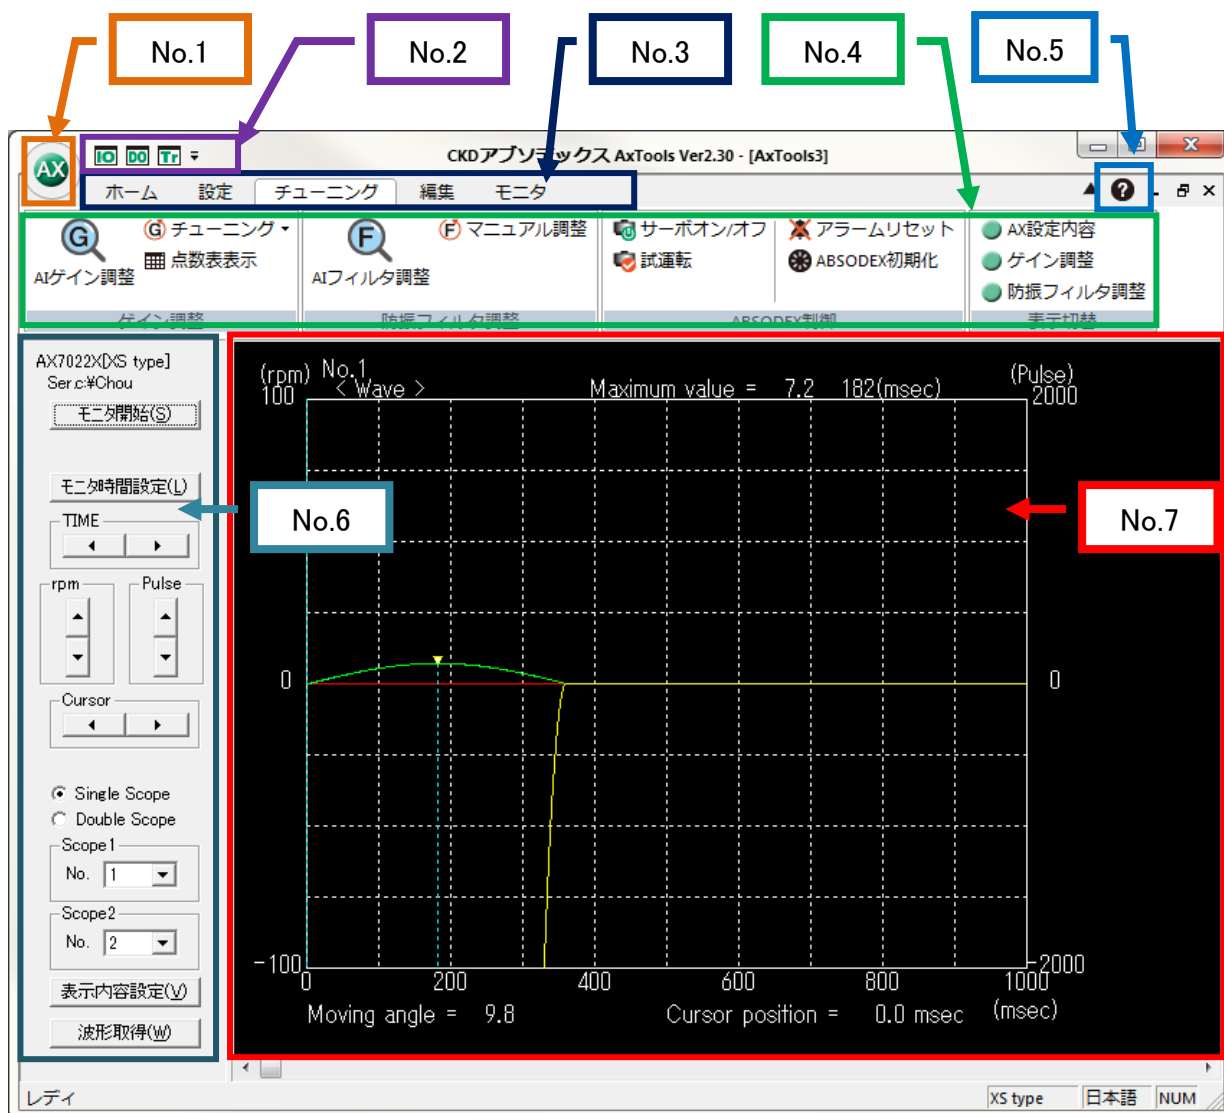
No.1 No.2 No.3 No.4 No.5

AX IO DO Tr

CKDアブソリュックス AxTools Ver2.30 - [AxTools3]

ホーム 設定 チューニング 編集 モニタ

AIゲイン調整 チューニング 点数表表示 AIフィルタ調整 マニュアル調整 サーボオン/オフ 試運転 アラームリセット ABSODEX初期化 AX設定内容 ゲイン調整 防振フィルタ調整

ゲイン調整 防振フィルタ調整 ABSODEX制御 表示切替

AX7022X[XS type]
Ser.c:¥Chou

モニタ開始(S)

モニタ時間設定(L)

No.6

TIME

rpm Pulse

Cursor

Single Scope
Double Scope

Scope1
No. 1

Scope2
No. 2

表示内容設定(V)

波形取得(W)

(rpm) No.1
100 < Wave >

Maximum value = 7.2 182(msec)

(Pulse)
2000

No.7

0 0

-100 -2000

0 200 400 600 800 1000
(msec)

Moving angle = 9.8 Cursor position = 0.0 msec

レディ XS type 日本語 NUM